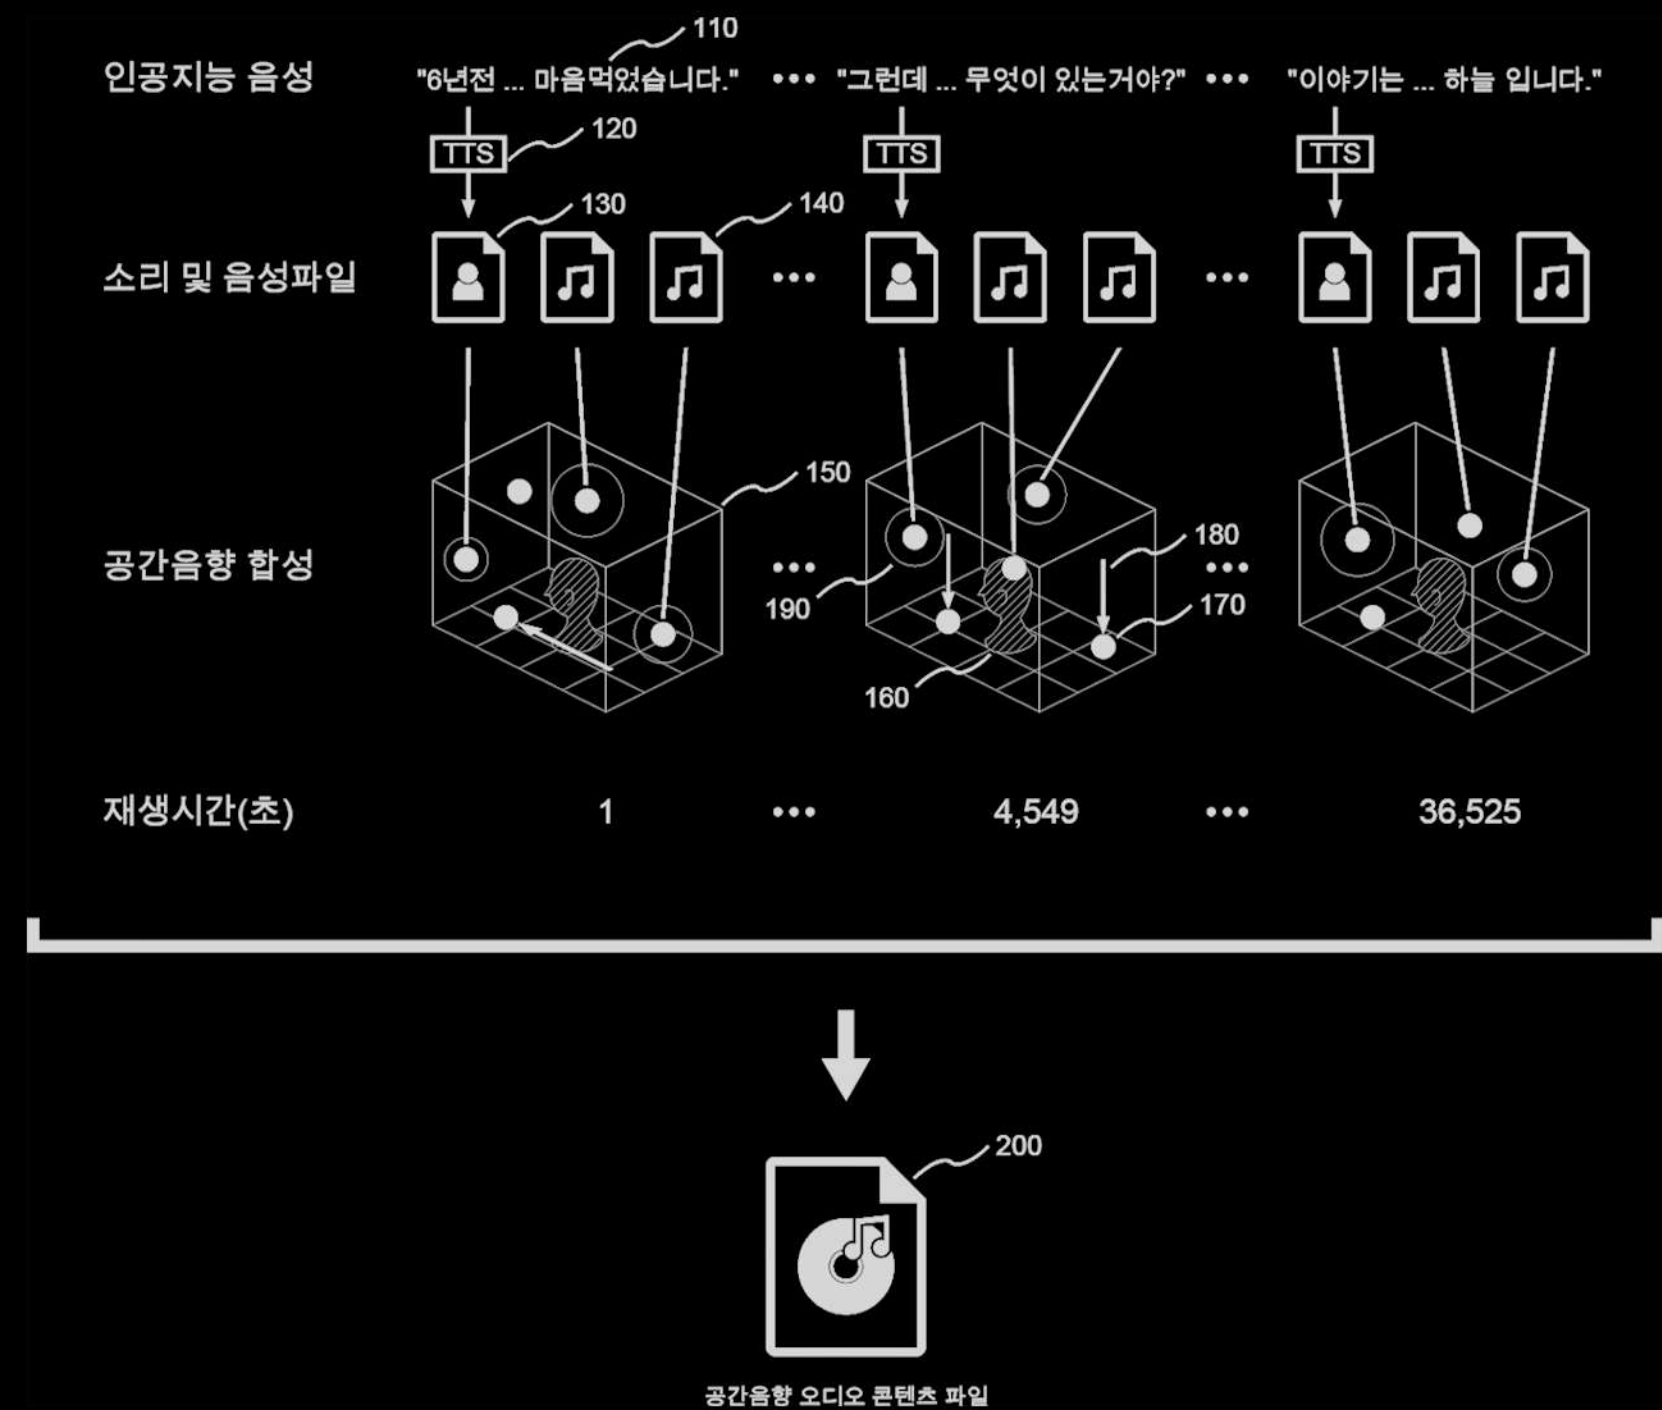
110

인공지능 음성 "6년전 ... 마음먹었습니다." ••• "그런데 ... 무엇이 있는거야?" ••• "이야기는 ... 하늘 입니다."

TTS 120 TTS TTS

130 140

소리 및 음성파일 ••• •••

150

공간음향 합성 ••• 180 •••

190 170

160

재생시간(초) 1 ••• 4,549 ••• 36,525

200

공간음향 오디오 콘텐츠 파일